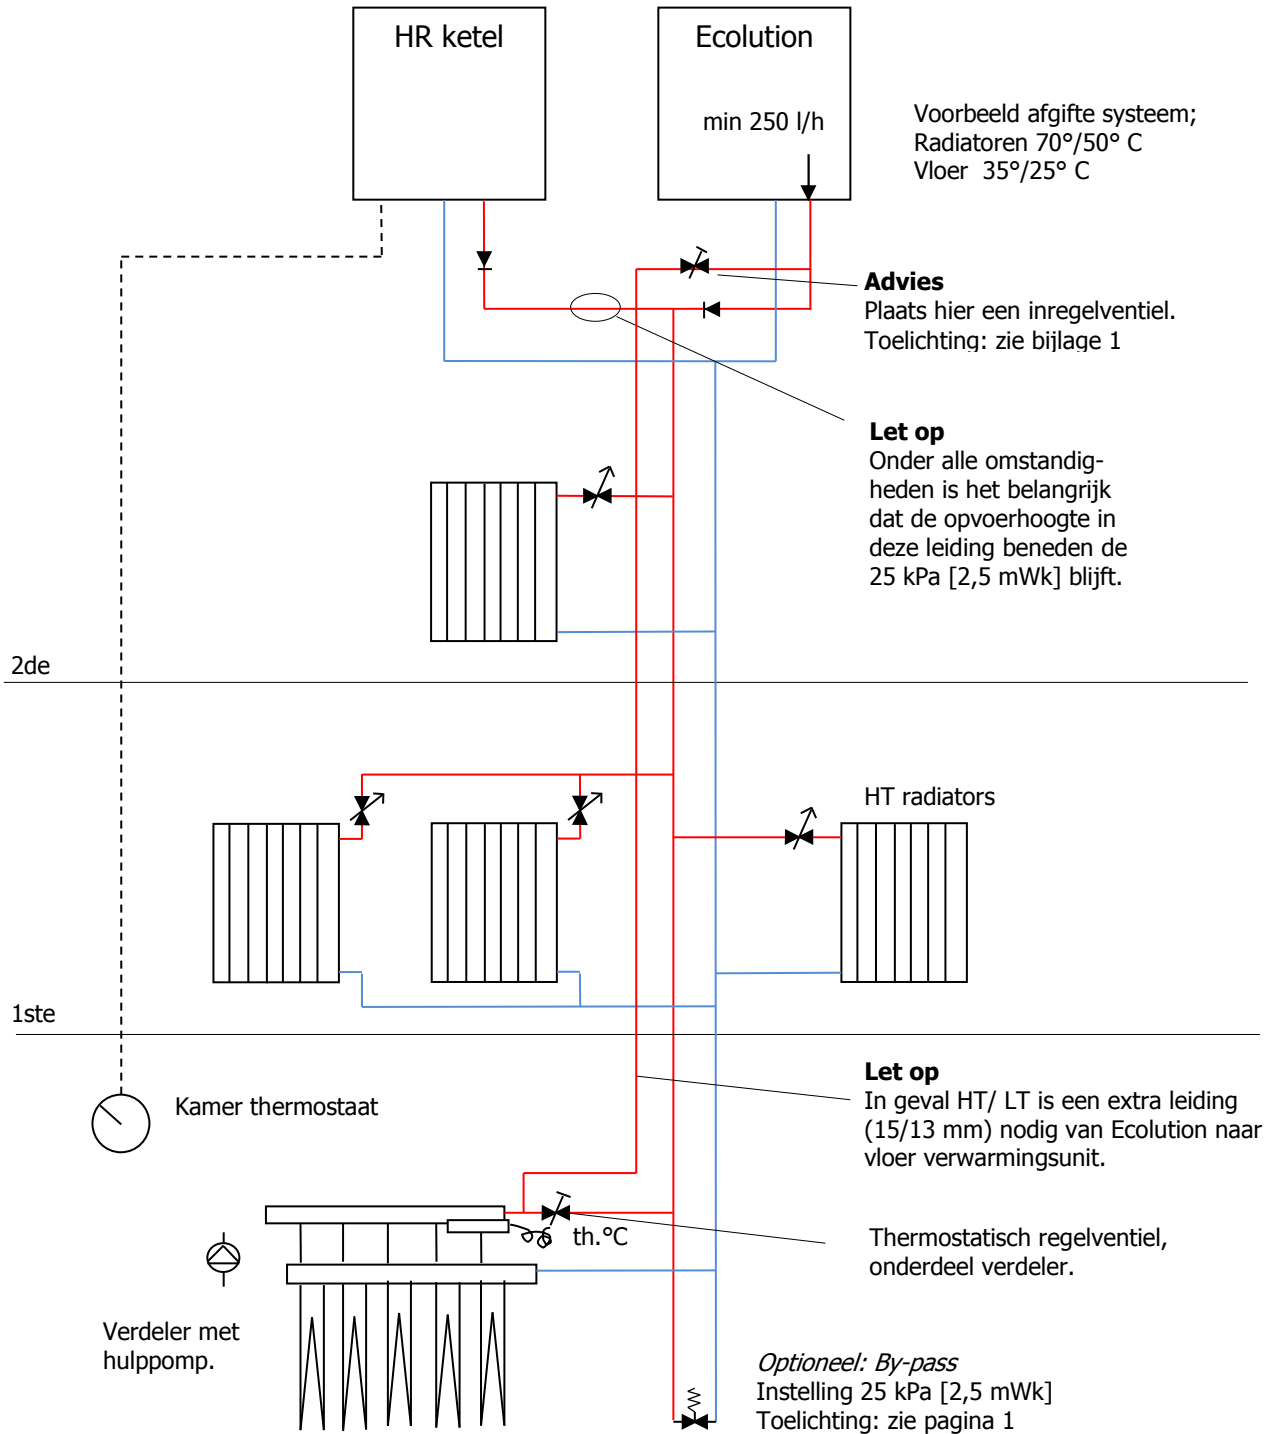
HR ketel

Ecolution

min 250 l/h

Voorbeeld afgifte systeem;
Radiatoren 70°/50° C
Vloer 35°/25° C

**Advies**
Plaats hier een inregelventiel.
Toelichting: zie bijlage 1

**Let op**
Onder alle omstandigheden is het belangrijk dat de opvoerhoogte in deze leiding beneden de 25 kPa [2,5 mWk] blijft.

2de

HT radiators

1ste

Kamer thermostaat

**Let op**
In geval HT/ LT is een extra leiding (15/13 mm) nodig van Ecolution naar vloer verwarmingsunit.

th.°C

Thermostatisch regelventiel, onderdeel verdeler.

Verdeler met hulppomp.

*Optioneel: By-pass*
Instelling 25 kPa [2,5 mWk]
Toelichting: zie pagina 1